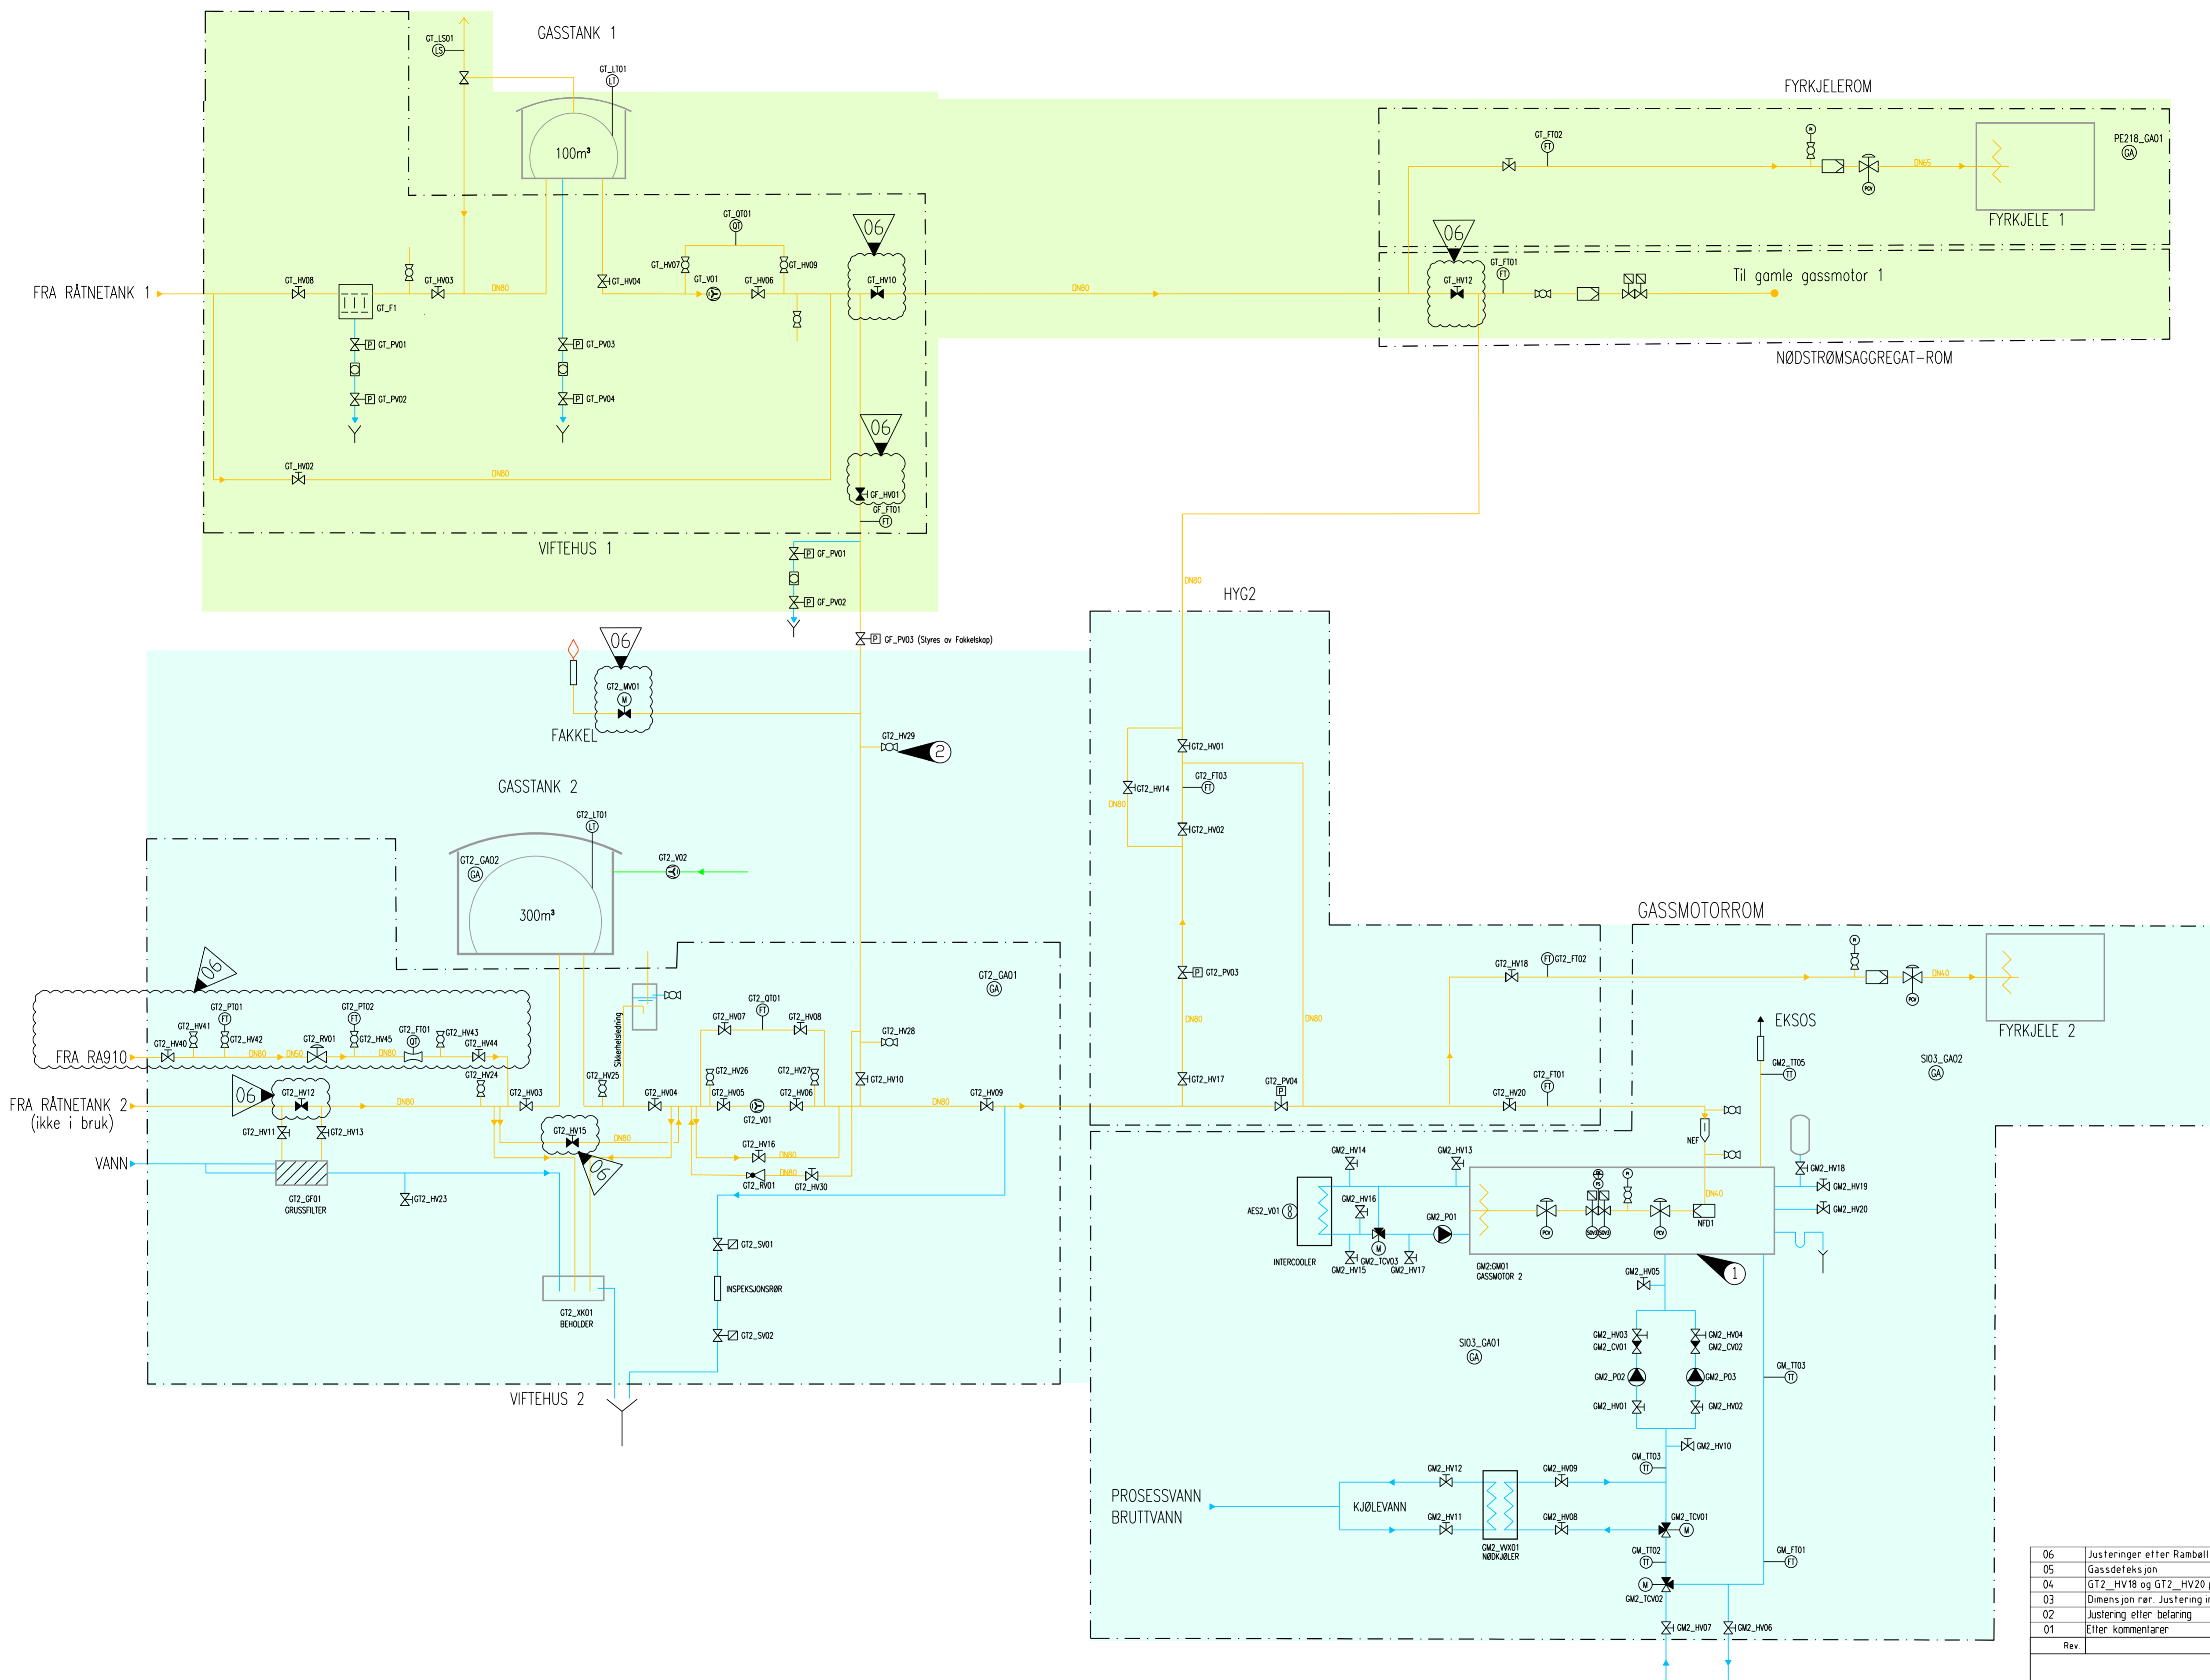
GASSTANK 1

GT_LS01
LS
GT_LT01
LT
100m³

FYRKJELEROM
GT_FT02
FT
PE218_GA01
GA
PCV
DN65
FYRKJELE 1

GT_QT01
QT
06
06
GT_FT01
FT
Til gamle gassmotor 1

FRA RÅTNETANK 1
GT_HV08
GT_F1
GT_HV03
DN80
GT_HV07
GT_HV09
GT_HV04
GT_V01
GT_HV06
GT_HV10
DN80
GT_HV12
NØDSTRØMSAGGREGAT-ROM

GT_PV01
GT_PV02
GT_PV03
GT_PV04

06
GT_HV02
DN80
GF_HV01
GF_FT01
FT
VIFTEHUS 1
GF_PV01
GF_PV02
GF_PV03 (Styres av Fakkelskap)

DN80
HYG2
06
GT2_MV01
FAKKEL
GT2_HV29
2

GASSTANK 2
GT2_HV01
GT2_FT03
FT
GT2_HV14
DN80
GT2_HV02
GT2_LT01
LT
GT2_GA02
GA
GT2_V02
300m³

GASSMOTORROM

06
GT2_GA01
GA
GT2_PV03
GT2_HV18
GT2_FT02
PCV
DN40
GT2_PT01
GT2_PT02
GT2_QT01
GT2_HV07
GT2_HV08
DN80
DN80
EKSOS
FYRKJELE 2
GT2_HV41
GT2_HV42
GT2_RV01
GT2_HV45
GT2_FT01
GT2_HV43
GT2_HV44
GT2_HV40
FRA RA910
DN80
DN50
DN80
Sikkerhetsledning
GT2_HV28
GT2_HV26
GT2_HV27
GT2_HV10
GT2_HV17
GM2_TT05
SI03_GA02
GA
GT2_HV24
GT2_HV25
GT2_FT01
06
GT2_HV12
GT2_HV03
GT2_HV04
GT2_HV05
GT2_HV06
GT2_HV09
GT2_PV04
GT2_HV20
FRA RÅTNETANK 2
(ikke i bruk)
DN80
DN80
GT2_V01
GT2_HV11
GT2_HV13
GT2_HV15
DN80
GT2_HV16
DN80
06
NEF
VANN
GT2_RV01
DN80
GT2_HV30
GM2_HV14
GM2_HV13
GM2_HV18
GM2_HV19
DN40
GT2_GF01
GRUSSFILTER
GT2_HV23
GM2_HV16
GM2_HV20
AES2_V01
GM2_P01
NFD1
PCV
INTERCOOLER
GM2_HV15
GM2_TCV03
GM2_HV17
GM2:GM01
GASSMOTOR 2
GT2_SV01
1
GM2_HV05
INSPEKSJONSRØR
GT2_XK01
BEHOLDER
GT2_SV02
SI03_GA01
GA
GM2_HV03
GM2_CV01
GM2_HV04
GM2_CV02
GM_TT03
TT
GM2_P02
GM2_P03
VIFTEHUS 2
GM2_HV01
GM2_HV02
GM2_HV10
GM_TT03
GM2_HV12
GM2_HV09
PROSESSVANN
BRUTTVANN
KJØLEVANN
GM2_HV11
GM2_HV08
GM2_TCV01
GM2_VX01
NØDKJØLER
GM_TT02
GM_FT01
FT
GM2_TCV02
GM2_HV07
GM2_HV06

| 06 | Justeringer etter Rambøll |
|---|---|
| 05 | Gassdeteksjon |
| 04 | GT2_HV18 og GT2_HV20 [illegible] |
| 03 | Dimensjon rør. Justering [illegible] |
| 02 | Justering etter befaring |
| 01 | Etter kommentarer |
| Rev | |